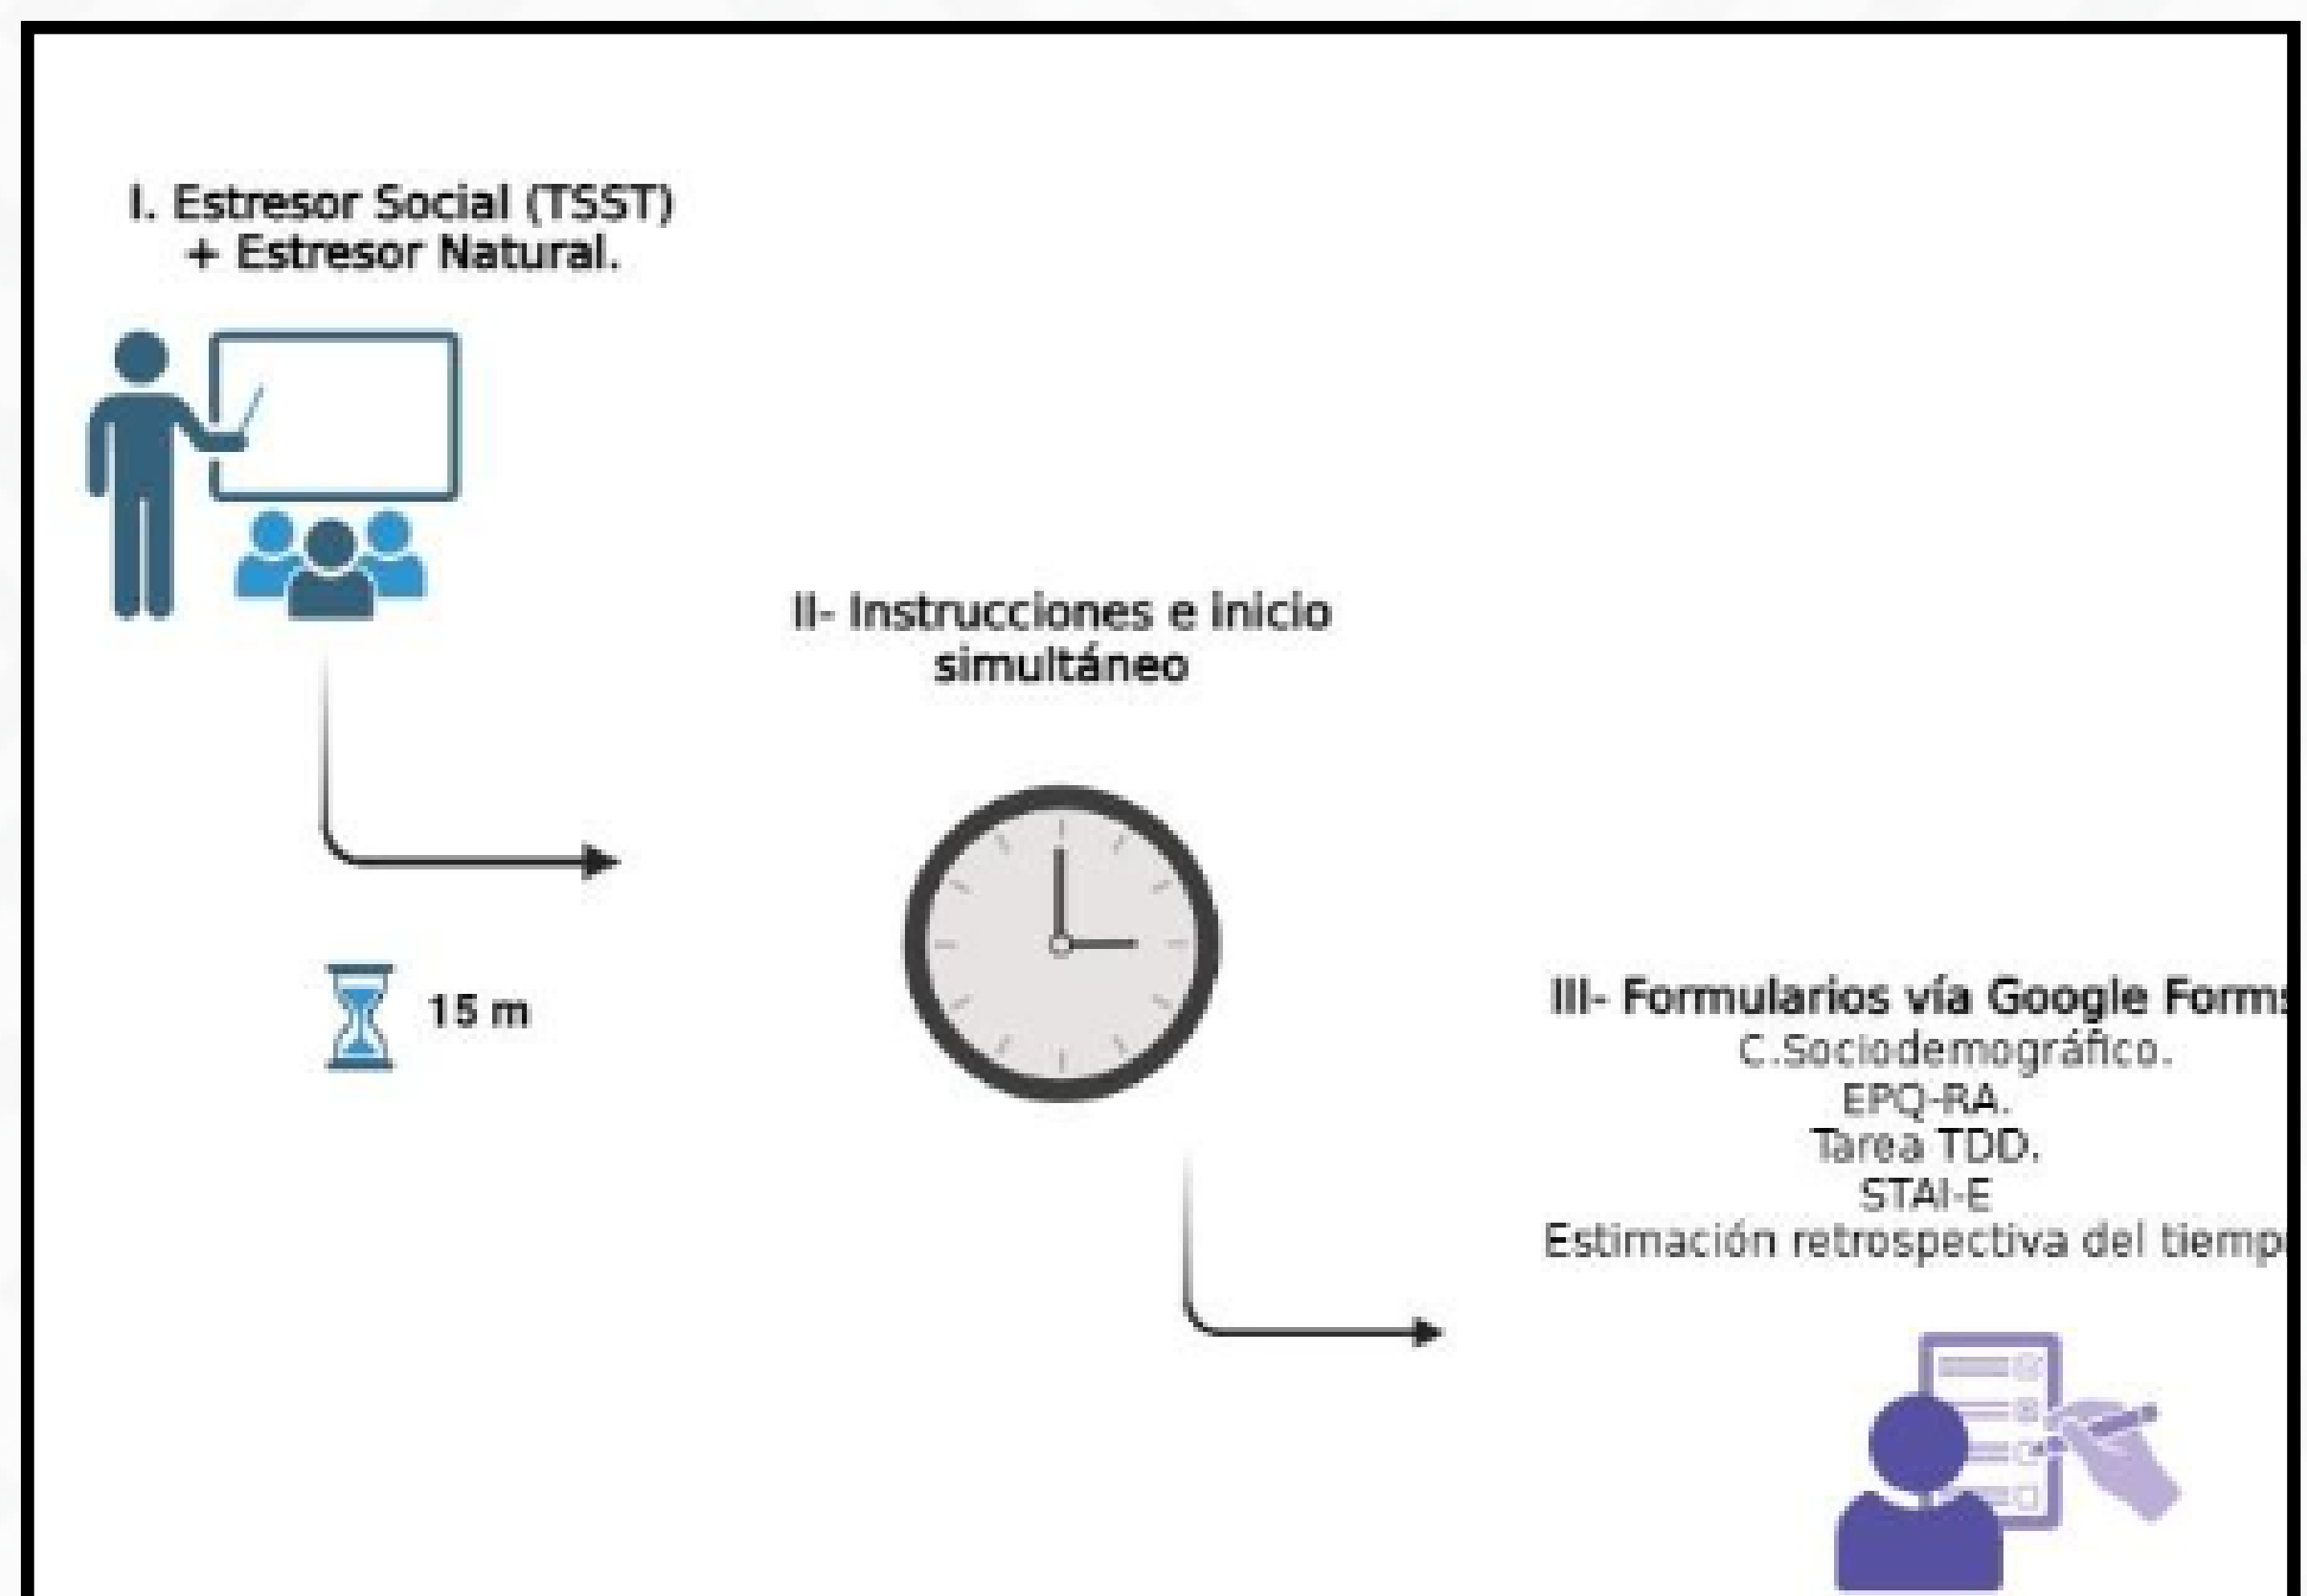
I. Estresor Social (TSST) + Estresor Natural.

15 m

II- Instrucciones e inicio simultáneo

III- Formularios vía Google Form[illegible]
C.Sociodemográfico.
EPQ-RA.
Tarea TDD.
STAI-E
Estimación retrospectiva del tiemp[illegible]